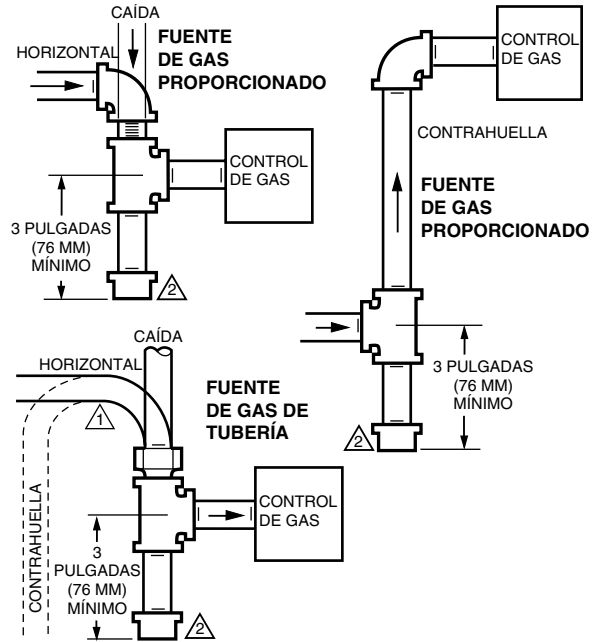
CAÍDA

HORIZONTAL

FUENTE DE GAS PROPORCIONADO

CONTROL DE GAS

3 PULGADAS (76 MM) MÍNIMO

2

CONTROL DE GAS

CONTRAHUELLA

FUENTE DE GAS PROPORCIONADO

3 PULGADAS (76 MM) MÍNIMO

2

CAÍDA

HORIZONTAL

1

FUENTE DE GAS DE TUBERÍA

CONTROL DE GAS

CONTRAHUELLA

3 PULGADAS (76 MM) MÍNIMO

2